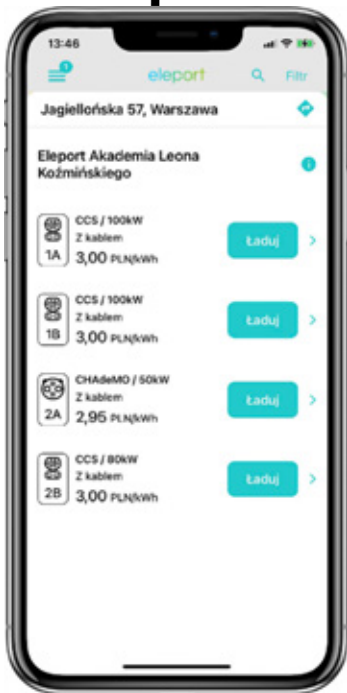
13:46

1

eleport

Filtr

Jagiellońska 57, Warszawa

Eleport Akademia Leona Koźmińskiego

1A
CCS / 100kW
Z kablem
3,00 PLN/kWh
Ładuj

1B
CCS / 100kW
Z kablem
3,00 PLN/kWh
Ładuj

2A
CHAdeMO / 50kW
Z kablem
2,95 PLN/kWh
Ładuj

2B
CCS / 80kW
Z kablem
3,00 PLN/kWh
Ładuj